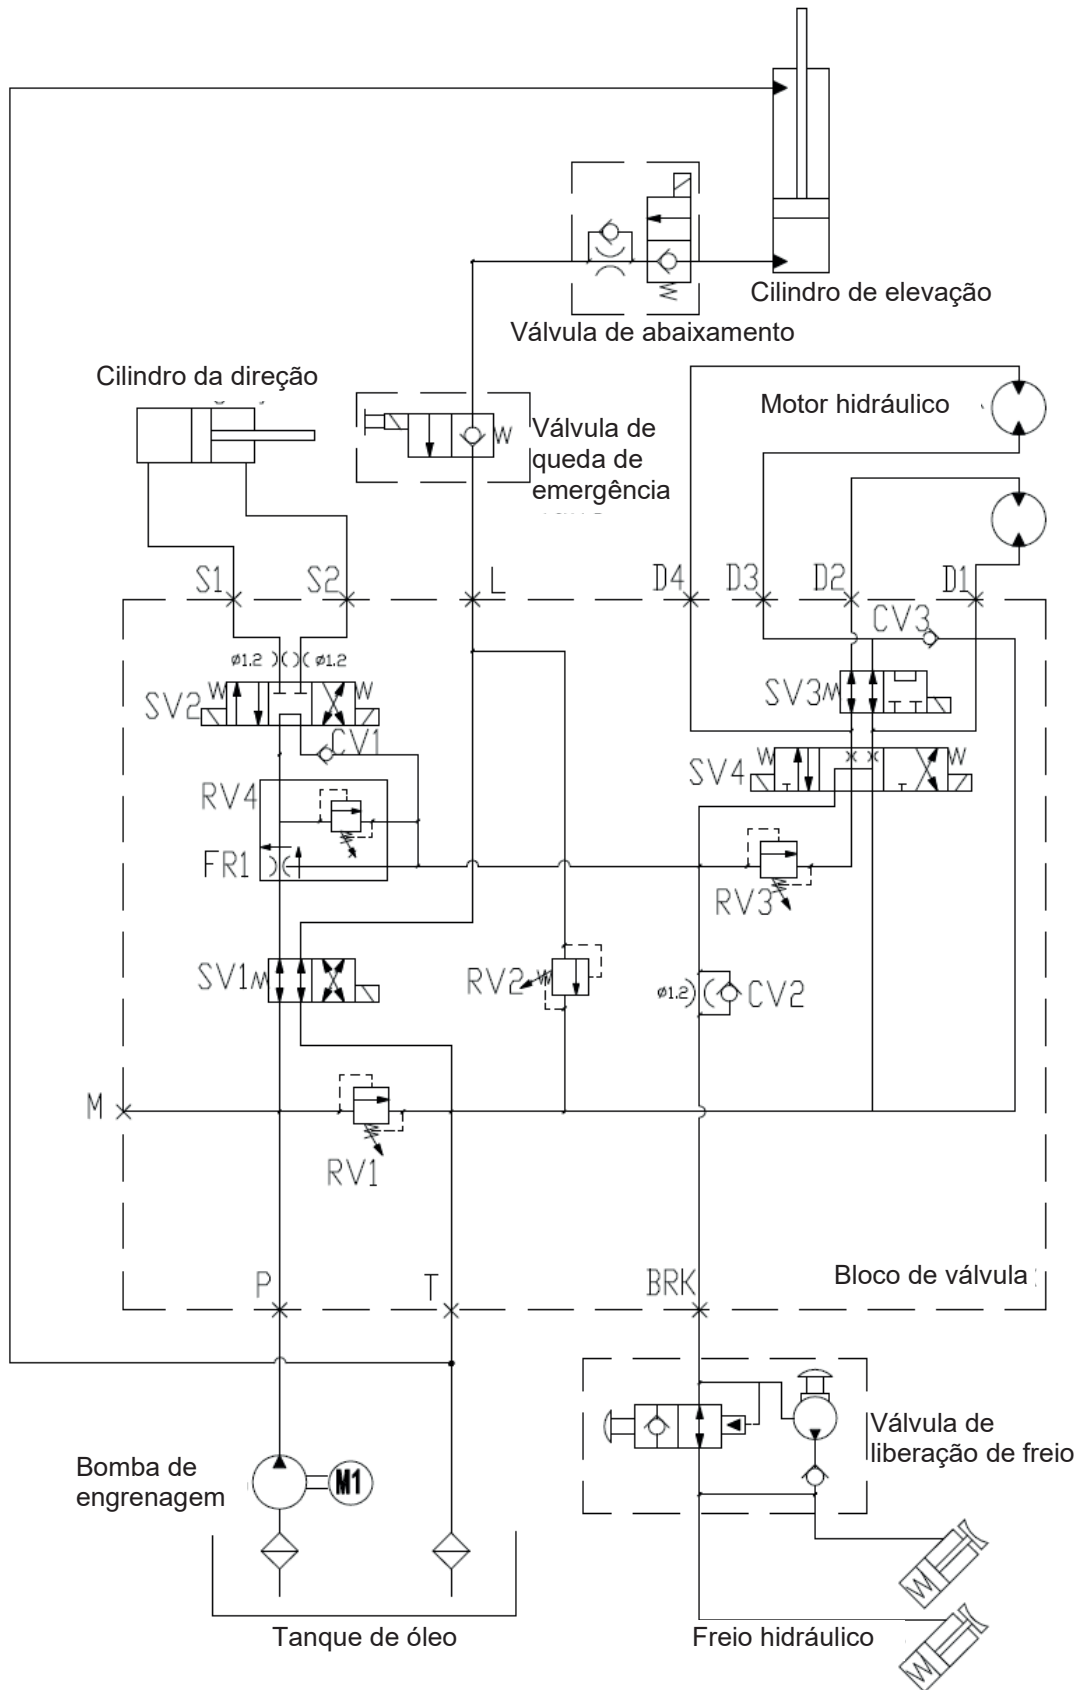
Cilindro de elevação

Válvula de abaixamento

Cilindro da direção

W

Válvula de queda de emergência

Motor hidráulico

S1 S2 L D4 D3 D2 D1

CV3

ø1.2 ø1.2

W W

SV2

CV1

SV3

SV4

W W

RV4

FR1

RV3

SV1

RV2

ø1.2

CV2

M

RV1

Bloco de válvula

P T BRK

Válvula de liberação de freio

Bomba de engrenagem

M1

Tanque de óleo

Freio hidráulico